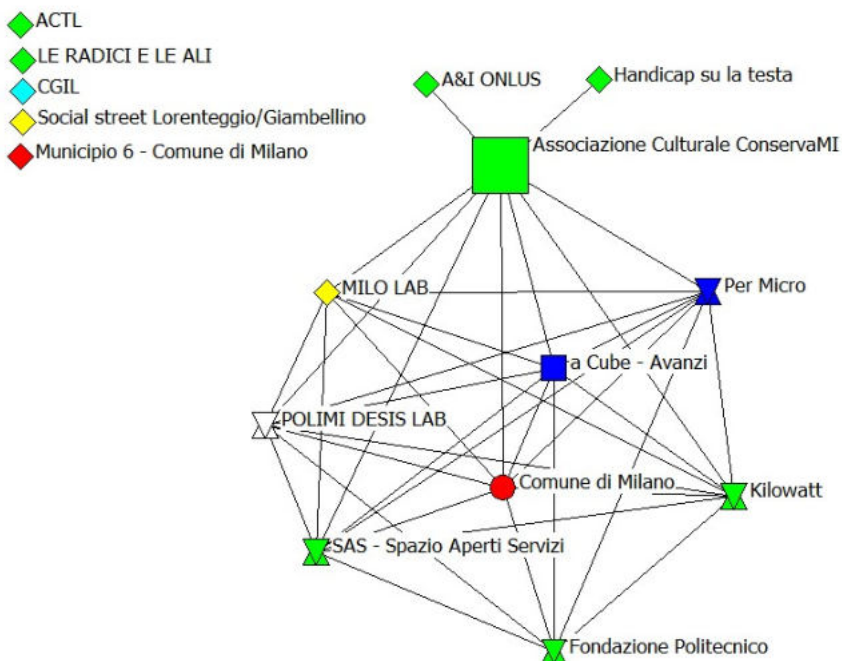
ACTL
LE RADICI E LE ALI
CGIL
Social street Lorenteggio/Giambellino
Municipio 6 - Comune di Milano

A&I ONLUS
Handicap su la testa
Associazione Culturale ConservaMI
MILO LAB
Per Micro
a Cube - Avanzi
POLIMI DESIS LAB
Comune di Milano
Kilowatt
SAS - Spazio Aperti Servizi
Fondazione Politecnico